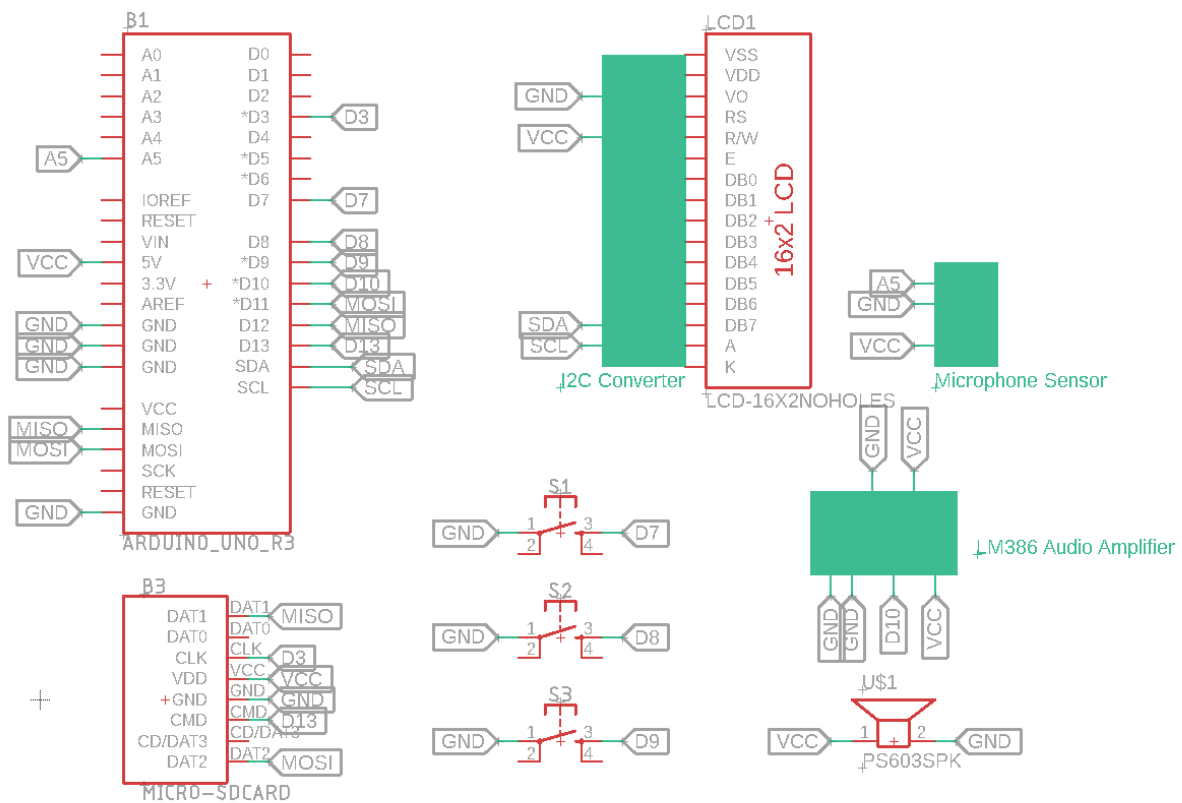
B1
A0
A1
A2
A3
A4
A5
IOREF
RESET
VIN
5V
3.3V
AREF
GND
GND
GND
VCC
MISO
MOSI
SCK
RESET
GND
D0
D1
D2
*D3
D4
*D5
*D6
D7
D8
*D9
*D10
*D11
D12
D13
SDA
SCL
ARDUINO_UNO_R3
A5
VCC
GND
GND
GND
MISO
MOSI
GND
D3
D7
D8
D9
D10
MOSI
MISO
D13
SDA
SCL

LCD1
VSS
VDD
VO
RS
R/W
E
DB0
DB1
DB2
DB3
DB4
DB5
DB6
DB7
A
K
16x2 LCD
LCD-16X2NOHOLES
GND
VCC
SDA
SCL
I2C Converter

A5
GND
VCC
Microphone Sensor

B3
DAT1
DAT0
CLK
VDD
GND
CMD
CD/DAT3
DAT2
MICRO-SDCARD
DAT1
DAT0
CLK
VCC
GND
CMD
CD/DAT3
DAT2
MISO
D3
VCC
GND
D13
MOSI

S1
GND
1
2
3
4
D7
S2
GND
1
2
3
4
D8
S3
GND
1
2
3
4
D9

GND
VCC
LM386 Audio Amplifier
GND
GND
D10
VCC

U$1
VCC
1
2
GND
PS603SPK